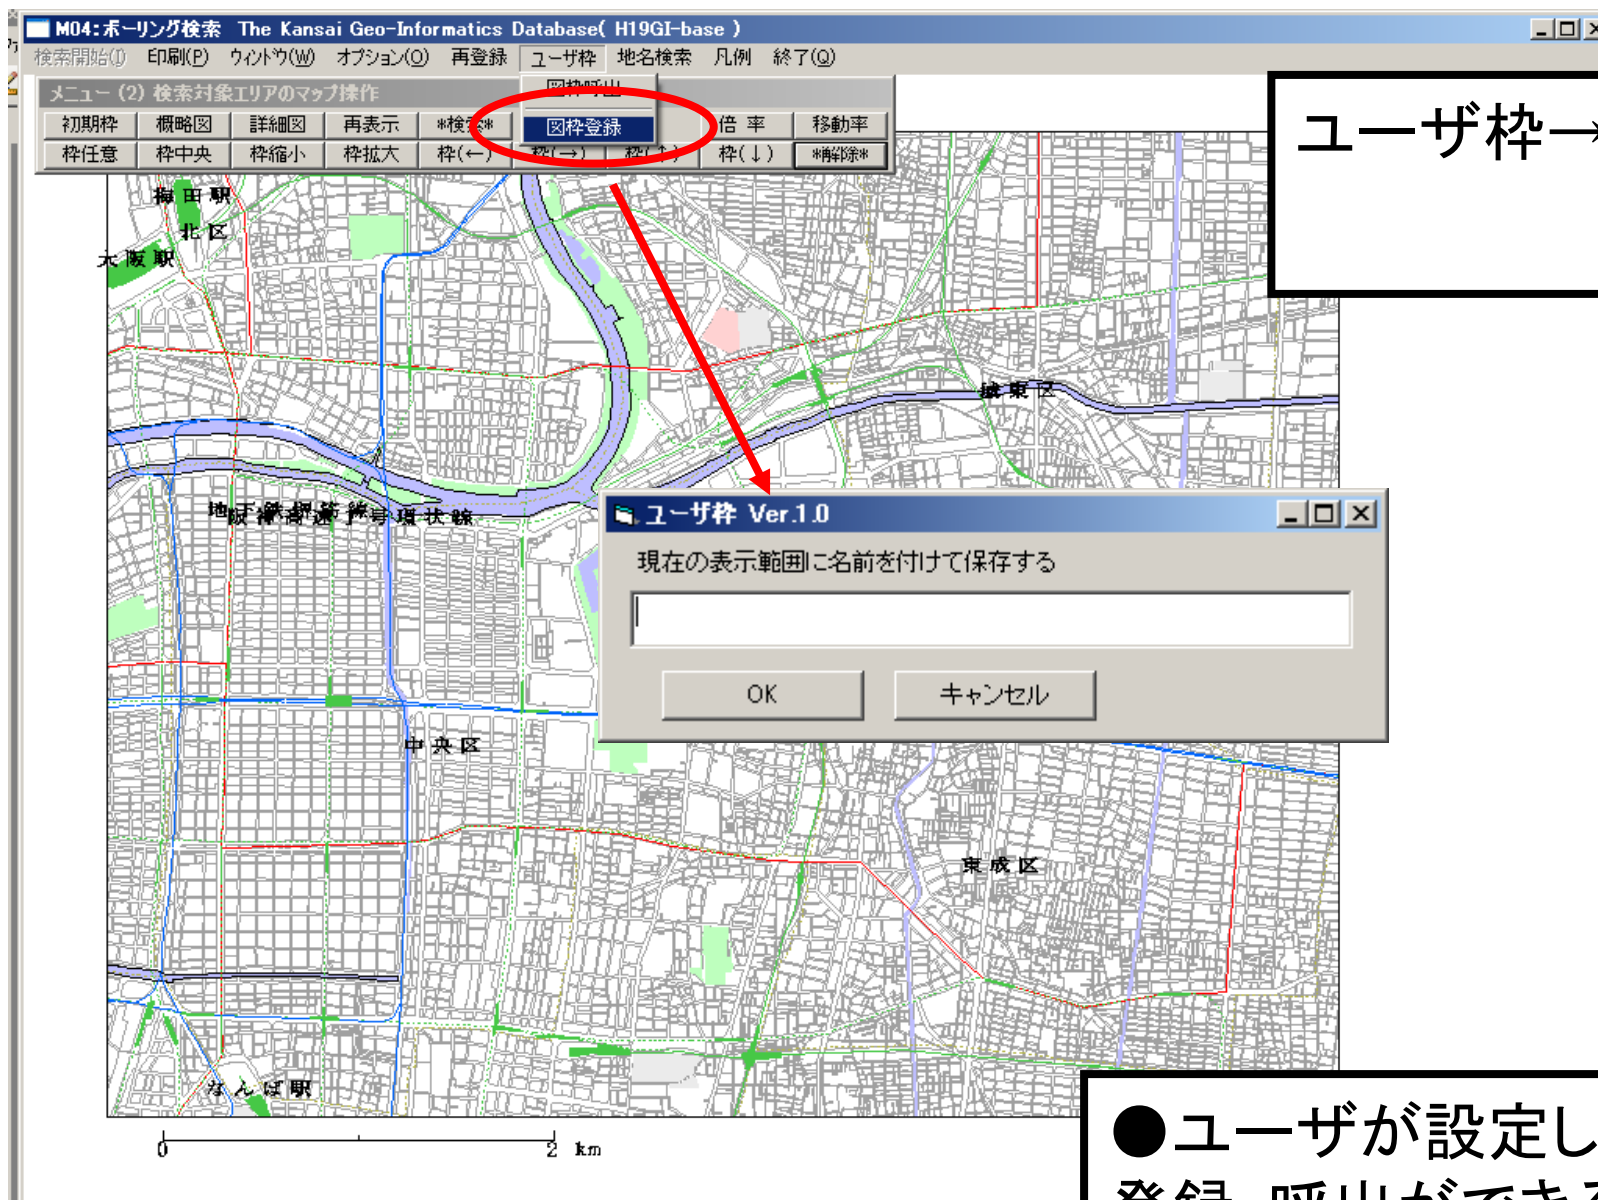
M04:ボーリング検索 The Kansai Geo-Informatics Database( H19GI-base )

検索開始(I) 印刷(P) ウィンドウ(W) オプション(O) 再登録 ユーザ枠 地名検索 凡例 終了(Q)

図枠呼出
図枠登録

メニュー (2) 検索対象エリアのマップ操作

初期枠 概略図 詳細図 再表示 *検索* 倍 率 移動率
枠任意 枠中央 枠縮小 枠拡大 枠(←) 枠(→) 枠(↑) 枠(↓) *解除*

ユーザ枠→

梅田駅
北区
大阪駅
城東区
地下鉄御堂筋線
阪神高速1号環状線
中央区
東成区
なんば駅

0 2 km

ユーザ枠 Ver.1.0
現在の表示範囲に名前を付けて保存する
OK キャンセル

●ユーザが設定し
登録 呼出ができる